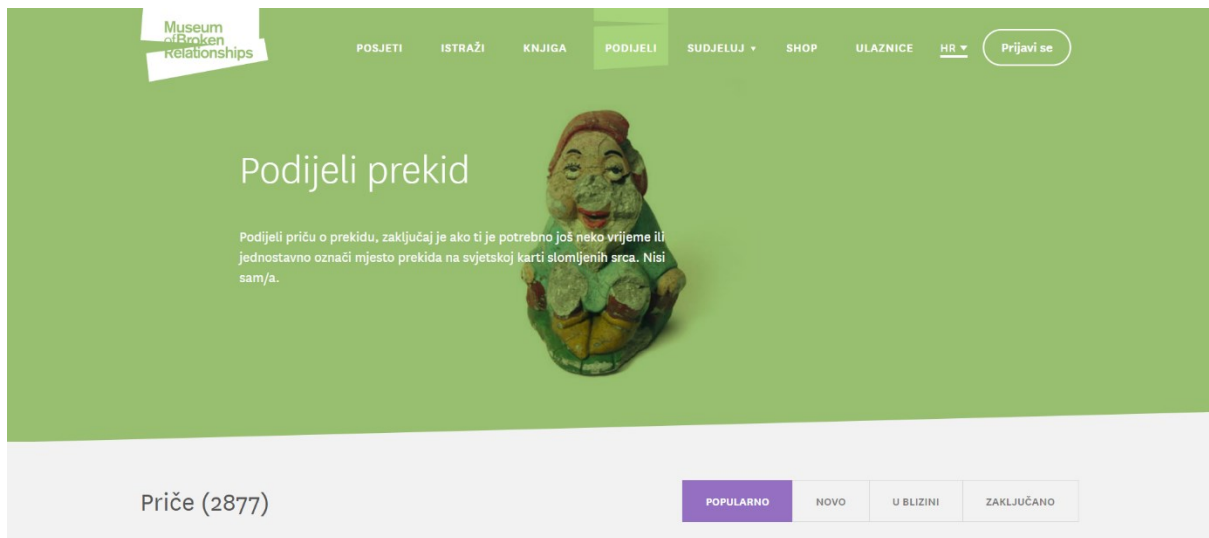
Museum of Broken Relationships

POSJETI ISTRAŽI KNJIGA PODIJELI SUDJELUJ ▾ SHOP ULAZNICE HR ▾ Prijavi se

Podijeli prekid

Podijeli priču o prekidu, zaključaj je ako ti je potrebno još neko vrijeme ili jednostavno označi mjesto prekida na svjetskoj karti slomljenih srca. Nisi sam/a.

Priče (2877)

POPULARNO NOVO U BLIZINI ZAKLJUČANO